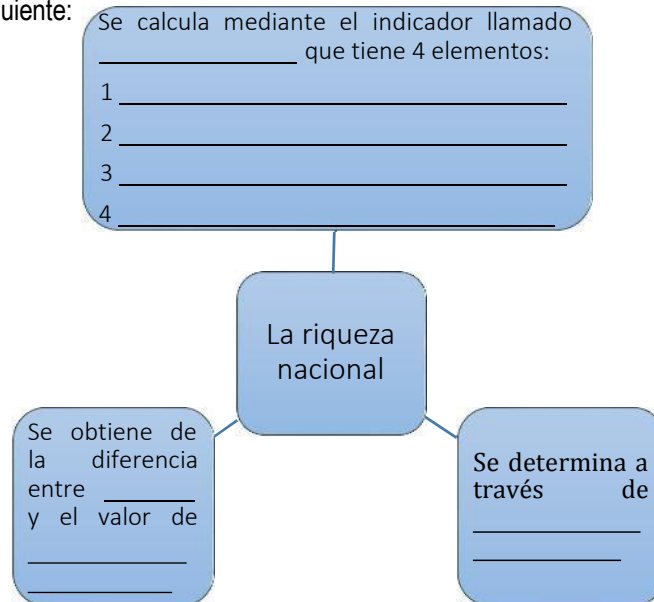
uiente:

Se calcula mediante el indicador llamado ________________ que tiene 4 elementos:

1 ________________________________

2 ________________________________

3 ________________________________

4 ________________________________

La riqueza nacional

Se obtiene de la diferencia entre ________ y el valor de ____________ ____________

Se determina a través de ____________ ____________